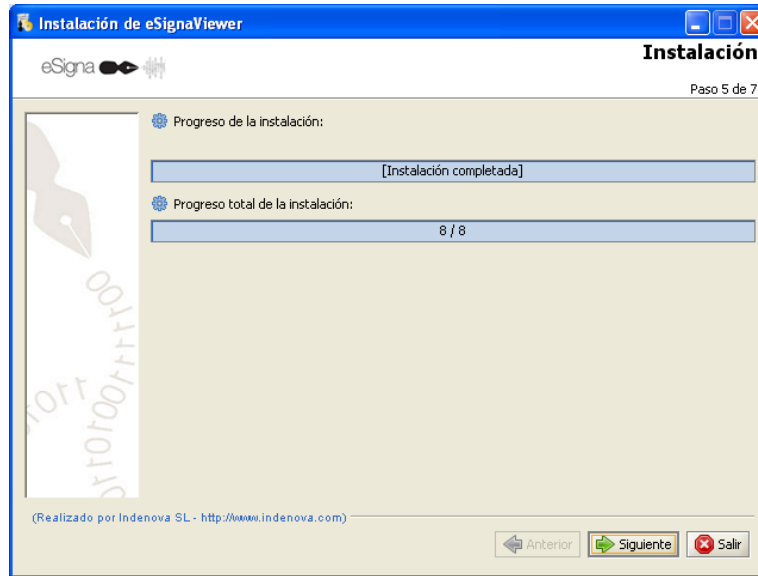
Instalación de eSignaViewer

eSigna

Instalación

Paso 5 de 7

Progreso de la instalación:

[Instalación completada]

Progreso total de la instalación:

8 / 8

(Realizado por Indenova SL - http://www.indenova.com)

Anterior

Siguiente

Salir